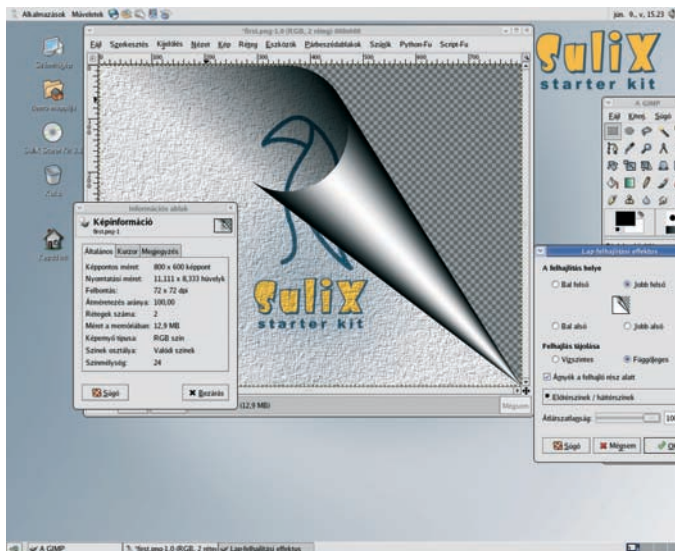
Alkalmazások Műveletek

jún. 9., v, 15.23

*first.png-1.0 (RGB, 2 réteg) 800x600

Fájl Szerkesztés Kijelölés Nézet Kép Réteg Eszközök Párbeszédablakok Szűrők Python-Fu Script-Fu

SuliX
starter kit

A GIMP
Fájl Kiterj. Súgó

Információs ablak

Képinformáció
first.png-1

Általános Kurzor Megjegyzés

| | |
|---|---|
| Képpontos méret: | 800 x 600 képpont |
| Nyomtatási méret: | 11,111 x 8,333 hüvelyk |
| Felbontás: | 72 x 72 dpi |
| Átméretezés aránya: | 100,00 |
| Rétegek száma: | 2 |
| Méret a memóriában: | 12,9 MB |
| Képemyő típusa: | RGB szín |
| Színek osztálya: | Valódi színek |
| Színmélység: | 24 |

Súgó
Bezárás

(12,9 MB)

Mégsem

SuliX
starter kit

Lap felhajtás effektus

A felhajtás helye
Bal felső
Jobb felső
Bal alsó
Jobb alsó

Felhajtás iránya
Vízszintes
Függőleges

Ápolás a felhajtó rész alatt

Előtérszínek / háttérszínek

Átlátszatlanság: 100

Súgó
Mégsem
OK

A GIMP
*first.png-1.0 (RGB, 2 réteg)
Lapfelhajtás effektus